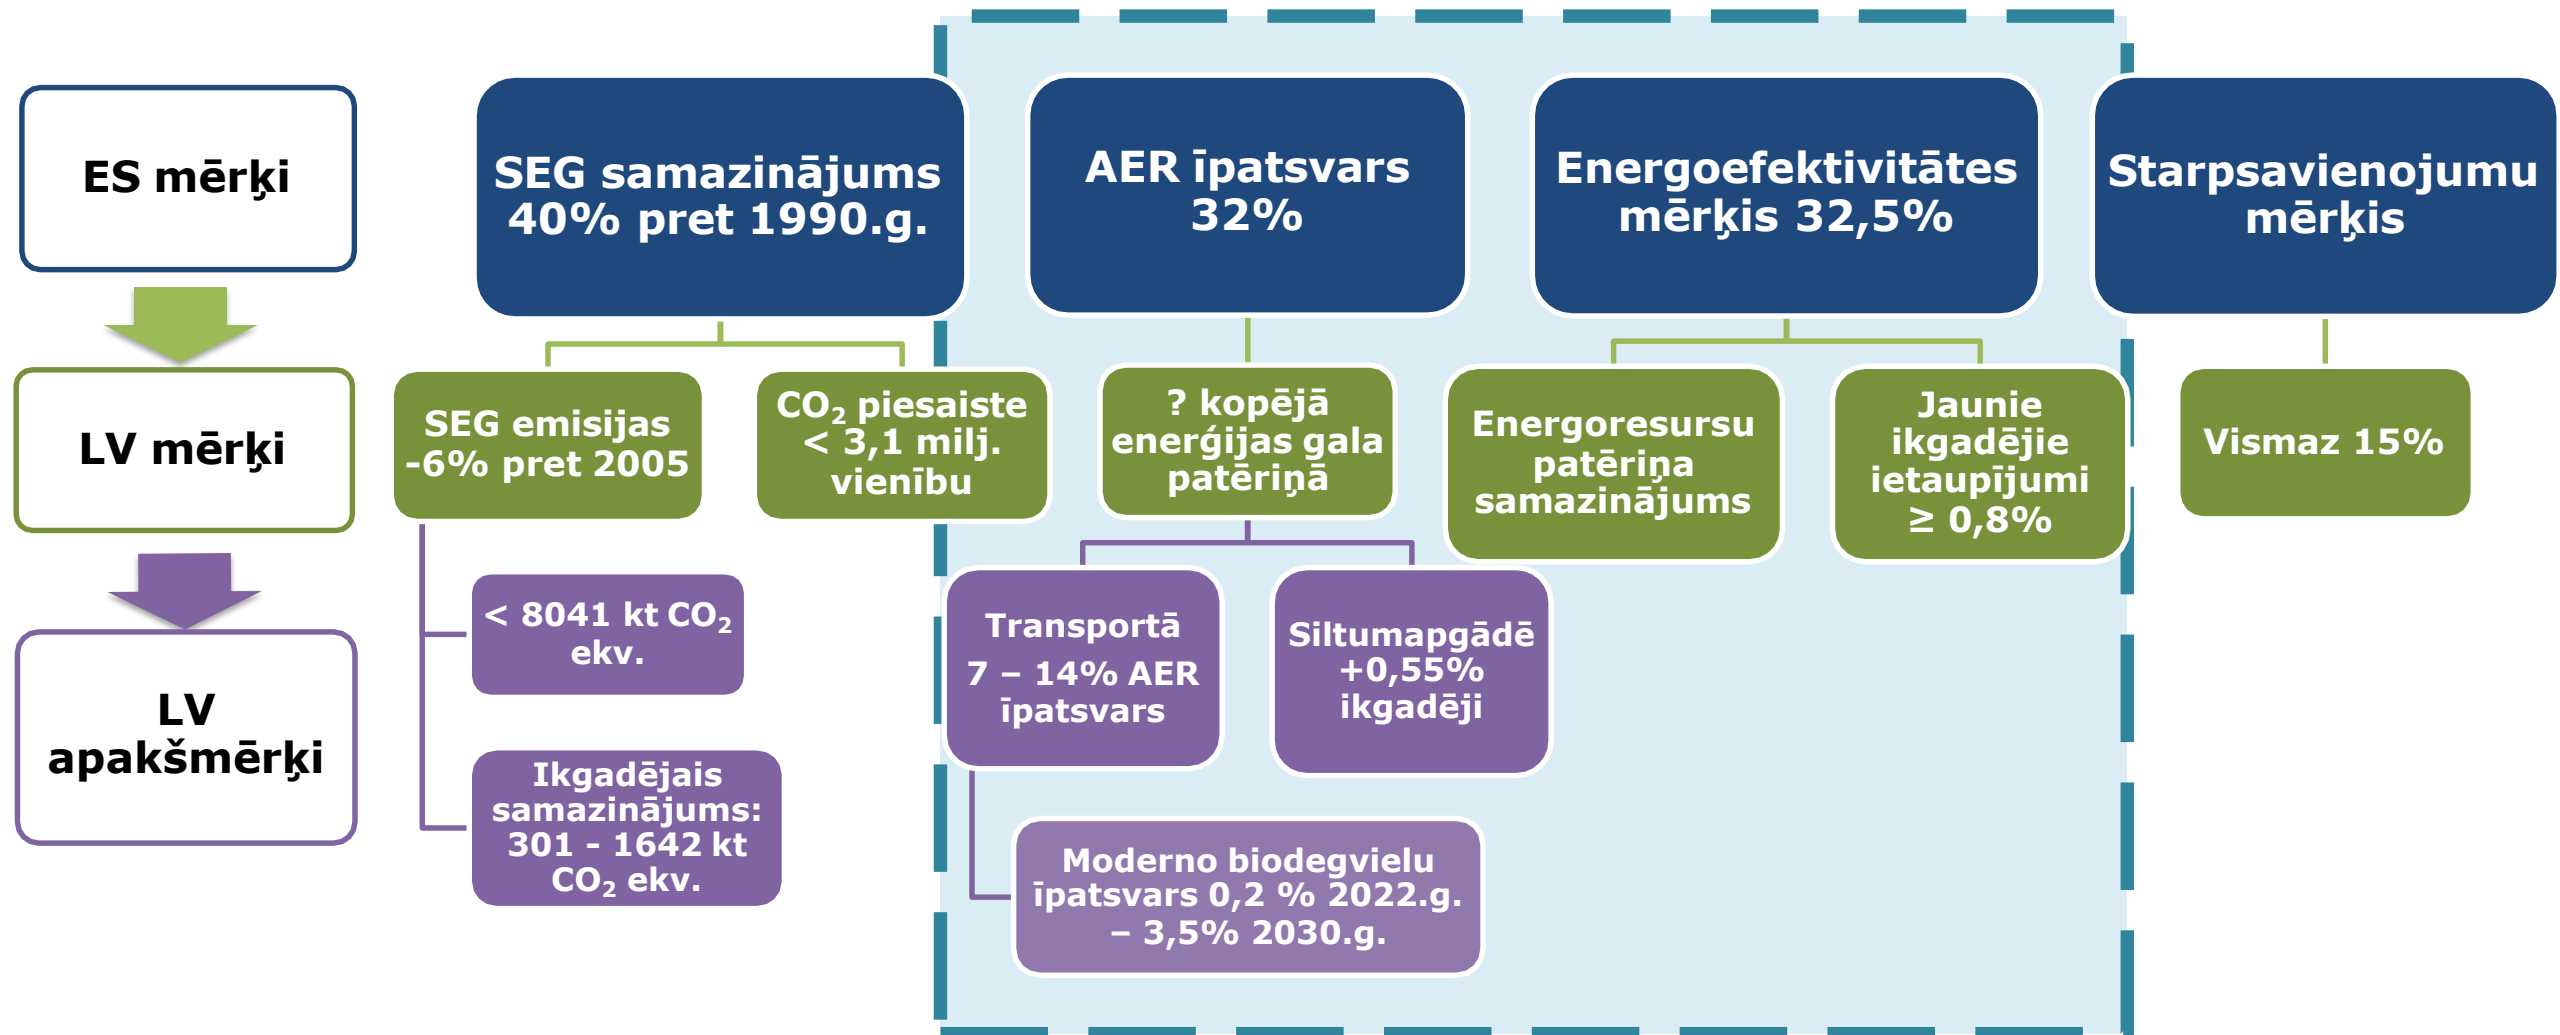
ES mērķi

LV mērķi

LV apakšmērķi

SEG samazinājums 40% pret 1990.g.

AER īpatsvars 32%

Energoefektivitātes mērķis 32,5%

Starpsavienojumu mērķis

SEG emisijas -6% pret 2005

$CO_2$ piesaiste < 3,1 milj. vienību

? kopējā enerģijas gala patēriņā

Energoresursu patēriņa samazinājums

Jaunie ikgadējie ietaupījumi ≥ 0,8%

Vismaz 15%

< 8041 kt $CO_2$ ekv.

Ikgadējais samazinājums: 301 - 1642 kt $CO_2$ ekv.

Transportā 7 – 14% AER īpatsvars

Siltumapgādē +0,55% ikgadēji

Moderno biodegvielu īpatsvars 0,2 % 2022.g. – 3,5% 2030.g.